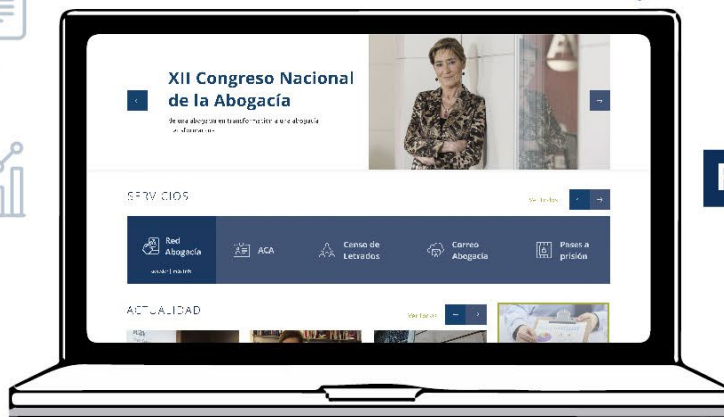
XII Congreso Nacional de la Abogacía

De una abogacía en transformación a una abogacía transformadora

SERVICIOS

Ver todos

Red Abogacía

ACA

Censo de Letrados

Correo Abogacía

Pases a prisión

ACTUALIDAD

Ver todas